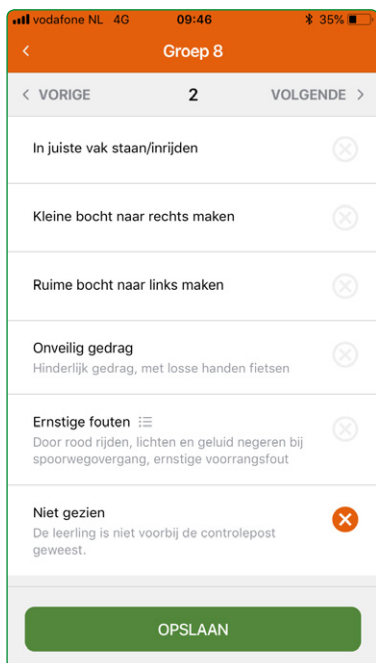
vodafone NL 4G 09:46 35%

<

Groep 8

< VORIGE

2

VOLGENDE >

In juiste vak staan/inrijden

Kleine bocht naar rechts maken

Ruime bocht naar links maken

Onveilig gedrag
Hinderlijk gedrag, met losse handen fietsen

Ernstige fouten
Door rood rijden, lichten en geluid negeren bij spoorwegovergang, ernstige voorrangsfout

Niet gezien
De leerling is niet voorbij de controlepost geweest.

OPSLAAN